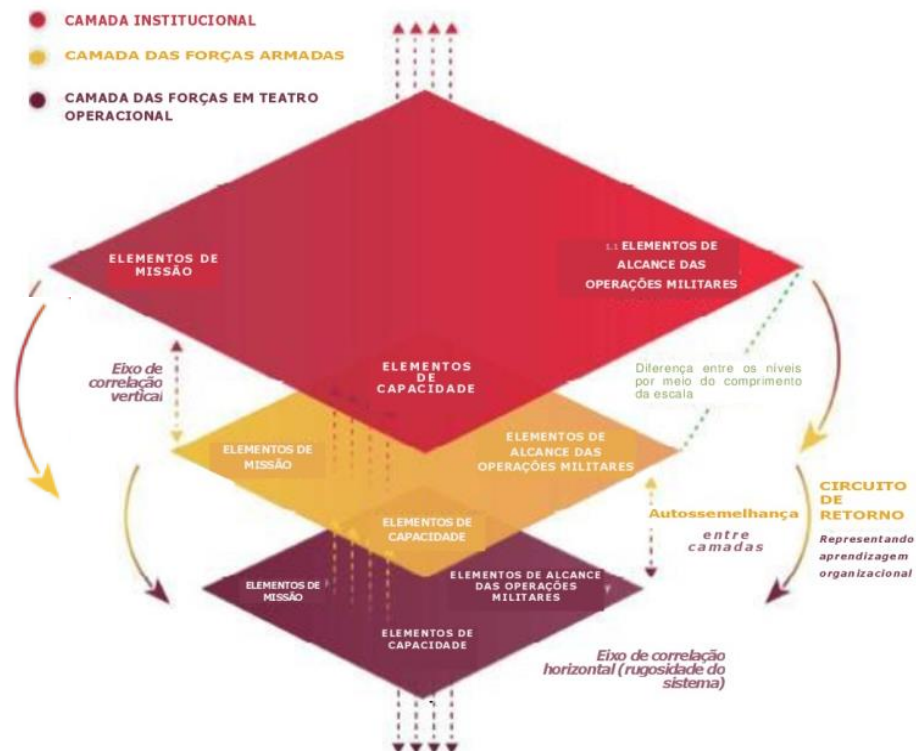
CAMADA INSTITUCIONAL

CAMADA DAS FORÇAS ARMADAS

CAMADA DAS FORÇAS EM TEATRO OPERACIONAL

ELEMENTOS DE MISSÃO

1.1 ELEMENTOS DE ALCANCE DAS OPERAÇÕES MILITARES

ELEMENTOS DE CAPACIDADE

Eixo de correlação vertical

Diferença entre os níveis por meio do comprimento da escala

ELEMENTOS DE MISSÃO

ELEMENTOS DE ALCANCE DAS OPERAÇÕES MILITARES

ELEMENTOS DE CAPACIDADE

Autossemelhança entre camadas

CIRCUITO DE RETORNO

Representando aprendizagem organizacional

ELEMENTOS DE MISSÃO

ELEMENTOS DE ALCANCE DAS OPERAÇÕES MILITARES

ELEMENTOS DE CAPACIDADE

Eixo de correlação horizontal (rugosidade do sistema)